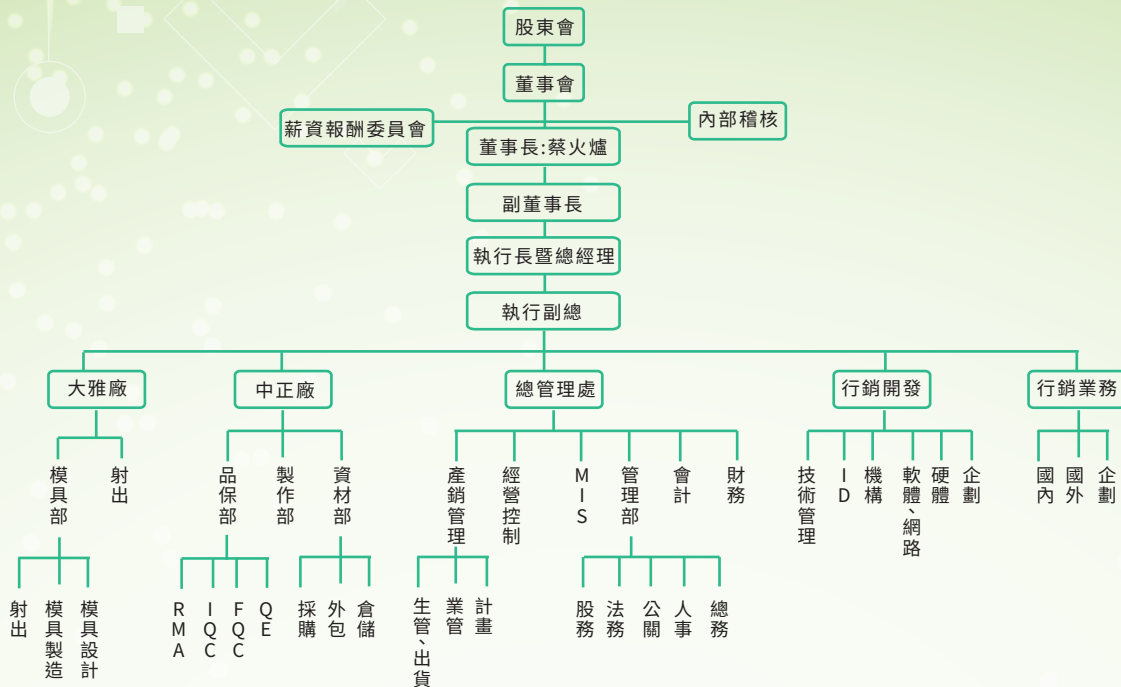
股東會

董事會

薪資報酬委員會

內部稽核

董事長:蔡火爐

副董事長

執行長暨總經理

執行副總

大雅廠

模具部

射出

射出

模具製造

模具設計

中正廠

品保部

製作部

資材部

RMA

IQC

FQC

QE

採購

外包

倉儲

總管理處

產銷管理

經營控制

MIS

管理部

會計

財務

生管、出貨

業管

計畫

股務

法務

公關

人事

總務

行銷開發

技術管理

ID

機構

軟體、網路

硬體

企劃

行銷業務

國內

國外

企劃